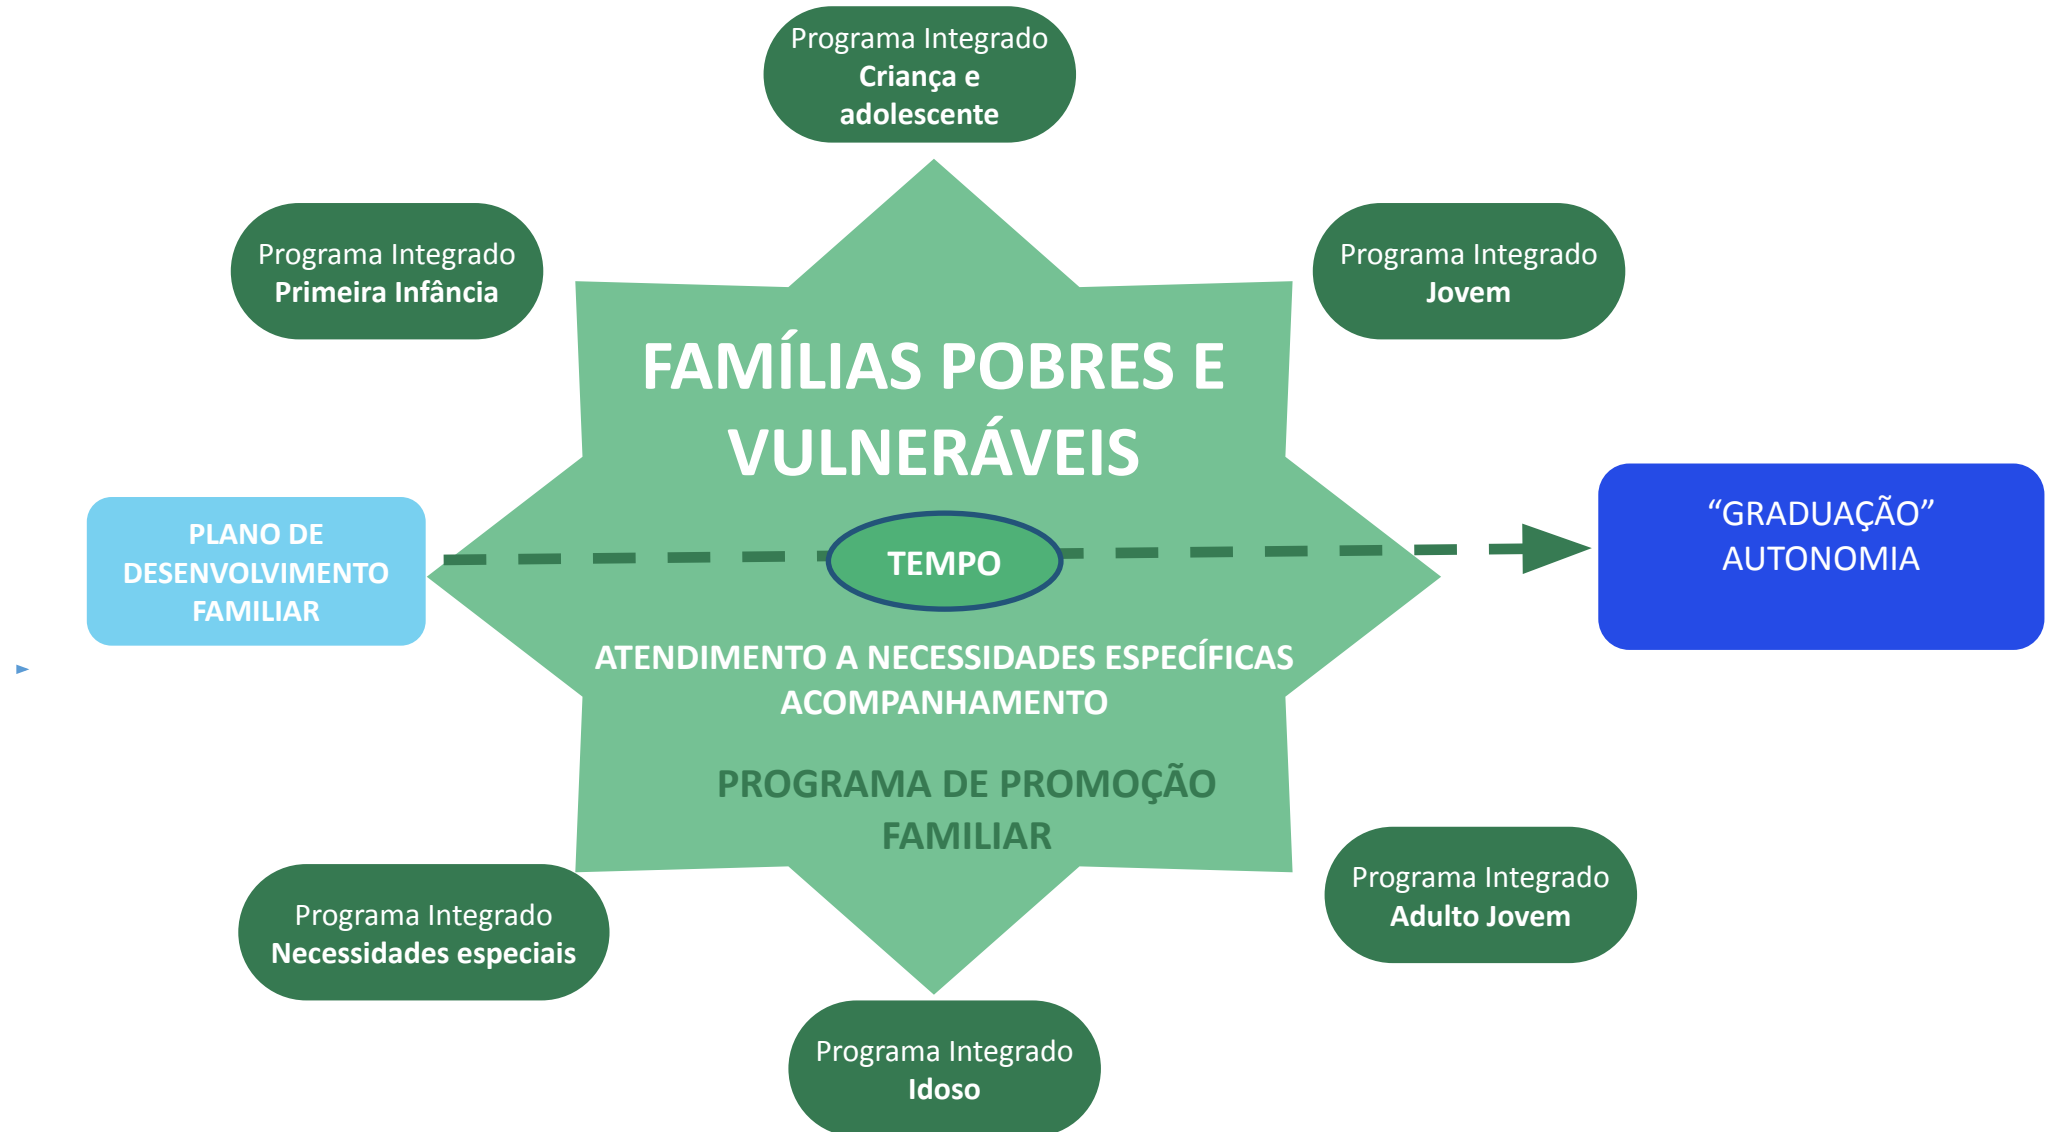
Programa Integrado
Criança e adolescente

Programa Integrado
Primeira Infância

Programa Integrado
Jovem

FAMÍLIAS POBRES E VULNERÁVEIS

PLANO DE DESENVOLVIMENTO FAMILIAR

TEMPO

“GRADUAÇÃO”
AUTONOMIA

ATENDIMENTO A NECESSIDADES ESPECÍFICAS
ACOMPANHAMENTO

PROGRAMA DE PROMOÇÃO FAMILIAR

Programa Integrado
Adulto Jovem

Programa Integrado
Necessidades especiais

Programa Integrado
Idoso